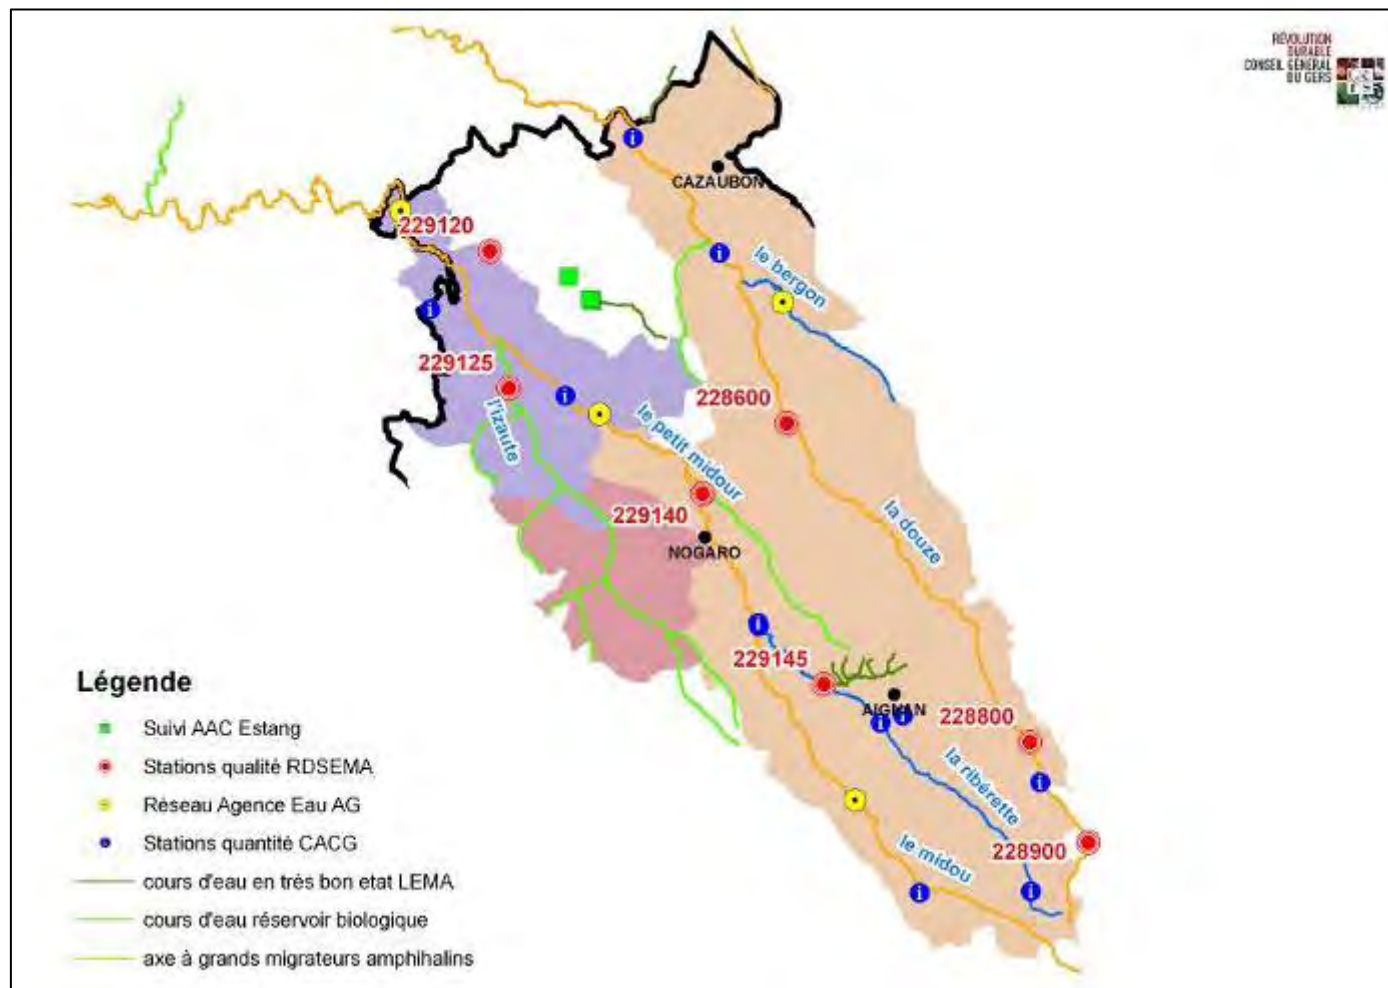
RÉVOLUTION DURABLE
CONSEIL GÉNÉRAL DU GERS

CAZAUBON

229120

le bergon

229125

228600

l'izaute

le petit midour

229140

NOGARO

la douze

229145

AIGNAN

228800

la riberette

228900

le midou

Légende

Suivi AAC Estang

Stations qualité RDSEMA

Réseau Agence Eau AG

Stations quantité CACG

cours d'eau en très bon etat LEMA

cours d'eau réservoir biologique

axe à grands migrateurs amphihalins